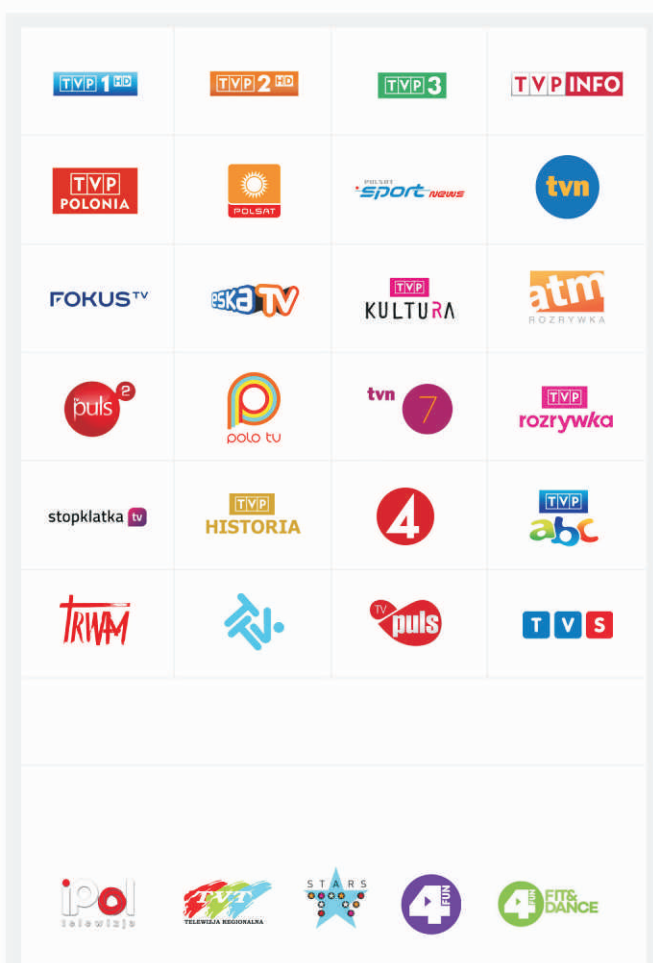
| | | | |
|---|---|---|---|
| TVP 1 HD | TVP 2 HD | TVP 3 | TVP INFO |
| TVP POLONIA | POLSAT | POLSAT sport news | tvn |
| FOKUS TV | eska TV | TVP KULTURA | atm ROZRYWKA |
| puls 2 | polo tv | tvn 7 | TVP rozrywka |
| stopklatka tv | TVP HISTORIA | 4 | TVP abc |
| TRWAM | | TV puls | T V S |

ipol telewizja

TVT TELEWIZJA REGIONALNA

STARS

4 FUN

4 FUN FIT& DANCE